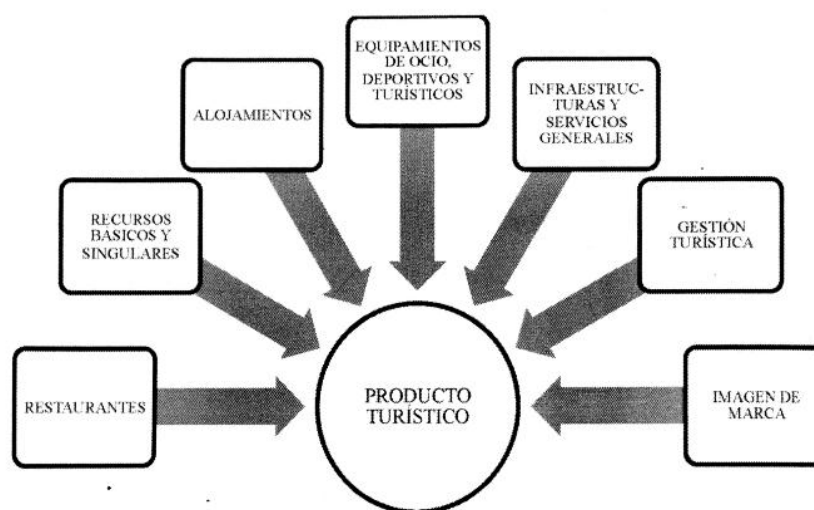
EQUIPAMIENTOS DE OCIO, DEPORTIVOS Y TURÍSTICOS

ALOJAMIENTOS

INFRAESTRUCTURAS Y SERVICIOS GENERALES

RECURSOS BASICOS Y SINGULARES

GESTIÓN TURÍSTICA

RESTAURANTES

PRODUCTO TURÍSTICO

IMAGEN DE MARCA